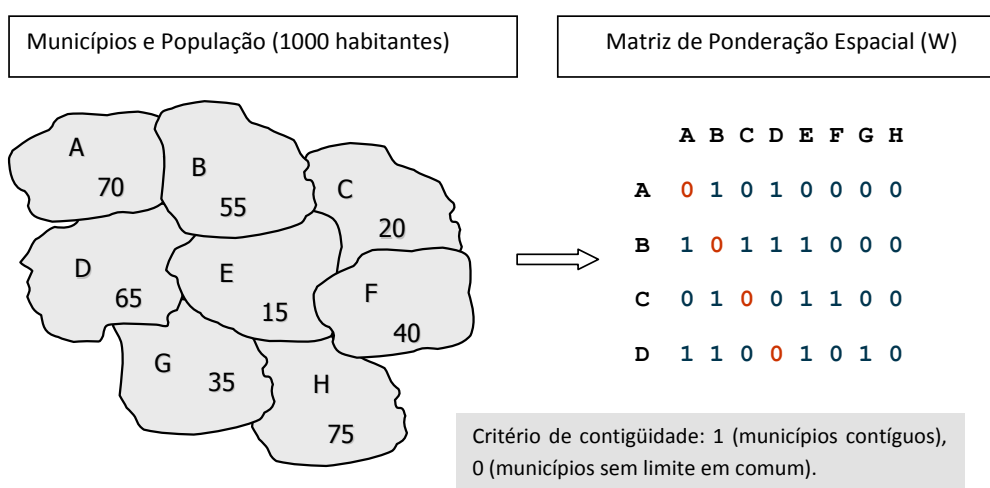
Municípios e População (1000 habitantes)

Matriz de Ponderação Espacial (W)

A
70

B
55

C
20

D
65

E
15

F
40

G
35

H
75

|   | A | B | C | D | E | F | G | H |
|---|---|---|---|---|---|---|---|---|
| A | 0 | 1 | 0 | 1 | 0 | 0 | 0 | 0 |
| B | 1 | 0 | 1 | 1 | 1 | 0 | 0 | 0 |
| C | 0 | 1 | 0 | 0 | 1 | 1 | 0 | 0 |
| D | 1 | 1 | 0 | 0 | 1 | 0 | 1 | 0 |

Critério de contigüidade: 1 (municípios contíguos), 0 (municípios sem limite em comum).